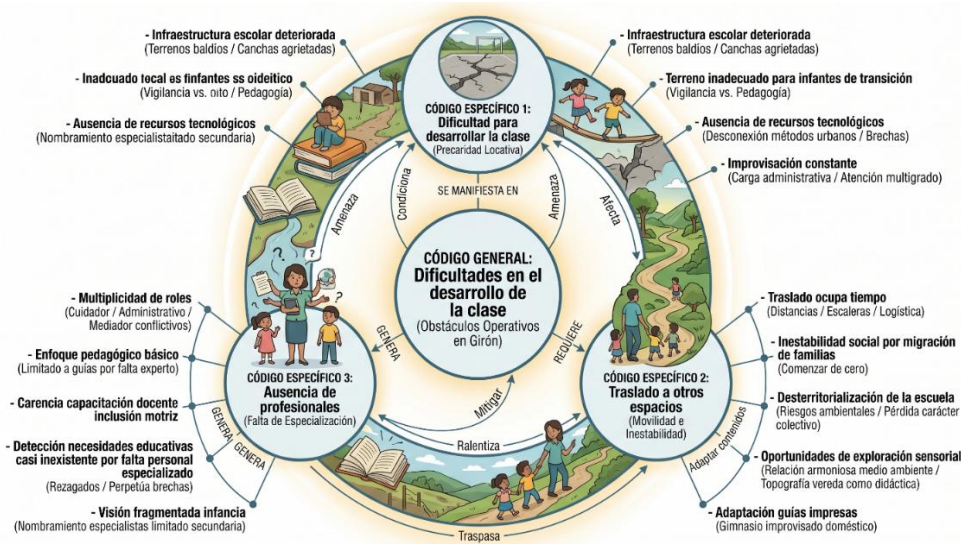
- Infraestructura escolar deteriorada
(Terrenos baldíos / Canchas agrietadas)

- Inadcuado tocal es finfantes ss oideitico
(Vigilancia vs. oito / Pedagogía)

- Ausencia de recursos tecnológicos
(Nombramiento especialistaitado secundaria)

CÓDIGO ESPECÍFICO 1:
Dificultad para desarrollar la clase
(Precaridad Locativa)

- Infraestructura escolar deteriorada
(Terrenos baldíos / Canchas agrietadas)

- Terreno inadecuado para infantes de transición
(Vigilancia vs. Pedagogía)

- Ausencia de recursos tecnológicos
(Desconexión métodos urbanos / Brechas)

- Improvisación constante
(Carga administrativa / Atención multigrado)

Amenaza

Condiciona

SE MANIFIESTA EN

Amenaza

Afecta

CÓDIGO GENERAL:
Dificultades en el desarrollo de la clase
(Obstáculos Operativos en Girón)

- Multiplicidad de roles
(Cuidador / Administrativo / Mediador conflictivos)

- Enfoque pedagógico básico
(Limitado a guías por falta experto)

- Carencia capacitación docente inclusión motriz

- Detección necesidades educativas casi inexistente por falta personal especializado
(Rezagados / Perpetúa brechas)

- Visión fragmentada infancia
(Nombramiento especialistas limitado secundaria)

GENERA

REQUIERE

CÓDIGO ESPECÍFICO 3:
Ausencia de profesionales
(Falta de Especialización)

Mitigar

CÓDIGO ESPECÍFICO 2:
Traslado a otros espacios
(Movilidad e Inestabilidad)

GENERA GENERA

Ralentiza

Traspasa

Adaptar contenidos

- Traslado ocupa tiempo
(Distancias / Escaleras / Logística)

- Inestabilidad social por migración de familias
(Comenzar de cero)

- Desterritorialización de la escuela
(Riesgos ambientales / Pérdida carácter colectivo)

- Oportunidades de exploración sensorial
(Relación armoniosa medio ambiente / Topografía vereda como didáctica)

- Adaptación guías impresas
(Gimnasio improvisado doméstico)